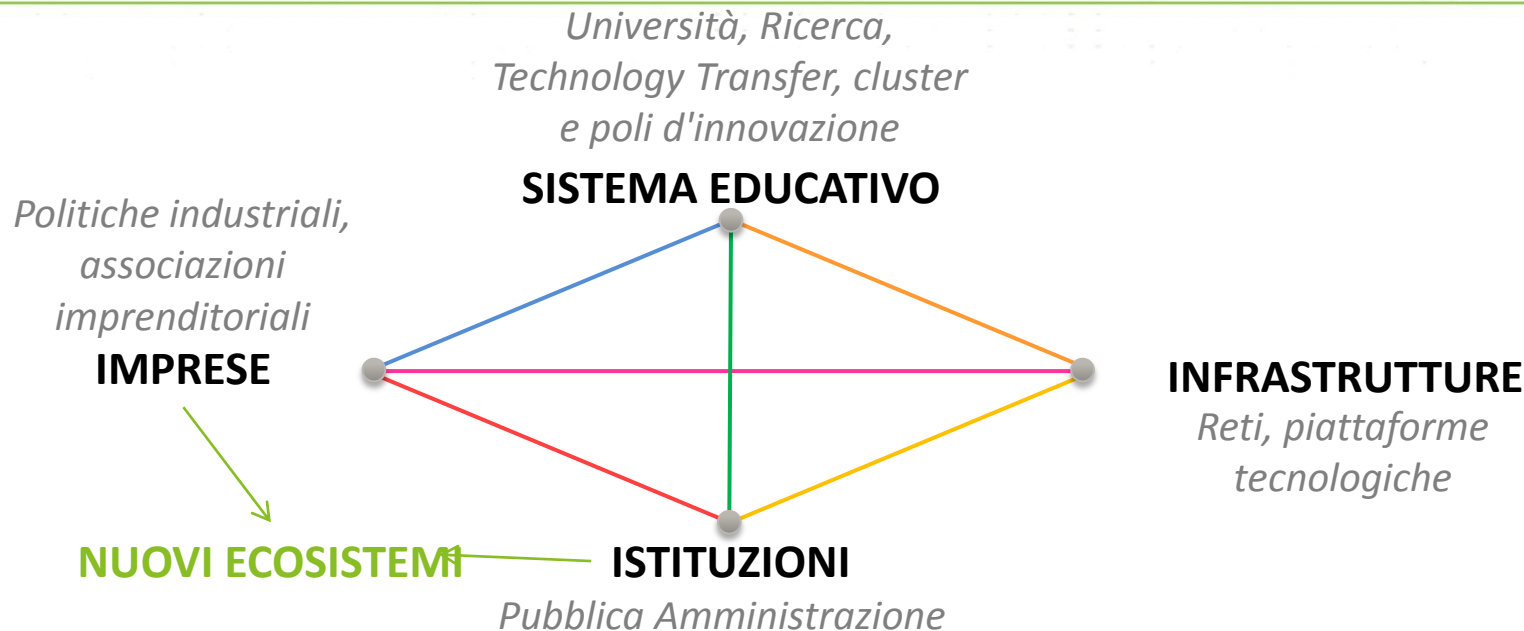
Università, Ricerca, Technology Transfer, cluster e poli d'innovazione

SISTEMA EDUCATIVO

Politiche industriali, associazioni imprenditoriali

IMPRESE

INFRASTRUTTURE

Reti, piattaforme tecnologiche

NUOVI ECOSISTEMI

ISTITUZIONI

Pubblica Amministrazione